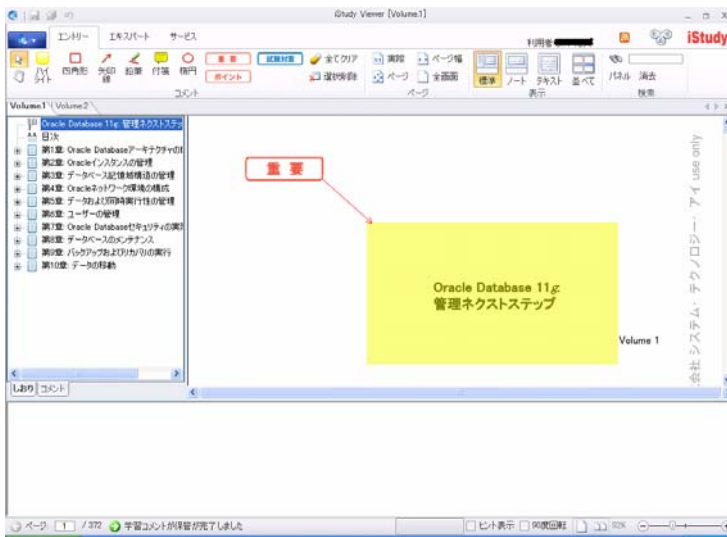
iStudy Viewer [Volume1]

エントリー エキスパート サービス

利用者

iStudy

四角形 矢印線 鉛筆 付箋 楕円

重要 ポイント 試験対策

全てクリア 選択削除

コメント

削除 ページ ページ幅 全画面

ページ

標準 ノート テキスト 並べて

表示

パネル 消去

検索

Volume1 Volume2

Oracle Database 11g: 管理ネクストステップ

目次

第1章: Oracle Databaseアーキテクチャの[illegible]

第2章: Oracleインスタンスの管理

第3章: データベース記憶域構造の管理

第4章: Oracleネットワーク環境の構成

第5章: データおよび同時実行性の管理

第6章: ユーザーの管理

第7章: Oracle Databaseセキュリティの実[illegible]

第8章: データベースのメンテナンス

第9章: バックアップおよびリカバリの実行

第10章: データの移動

しおり コメント

重 要

Oracle Database 11g
管理ネクストステップ

Volume 1

会社 システム・テクノロジー・アイ use only

ページ 1 / 372 学習コメントが保管が完了しました

ヒント表示 90度回転 92%